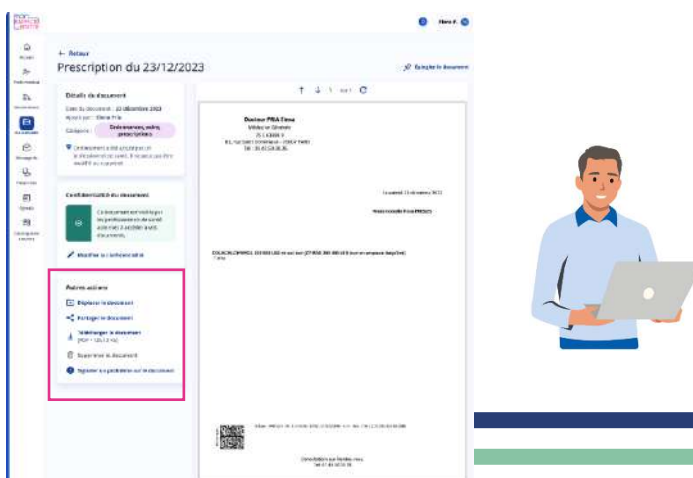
Accueil

Profil médical

Documents

Messagerie

Démarches

Agenda

Catalogue de services

Elena P.

← Retour

Prescription du 23/12/2023

Épingler le document

Détails du document

Date du document : 23 décembre 2023

Ajouté par : Elena Prie

Catégorie : Ordonnances, soins, prescriptions

Confidentialité du document

Modifier la confidentialité

Autres actions

Déplacer le document

Partager le document

Télécharger le document (PDF - 125,2 Ko)

Supprimer le document

Signaler un problème sur le document

Docteur PRIA Elena

Le samedi 23 décembre 2023

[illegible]